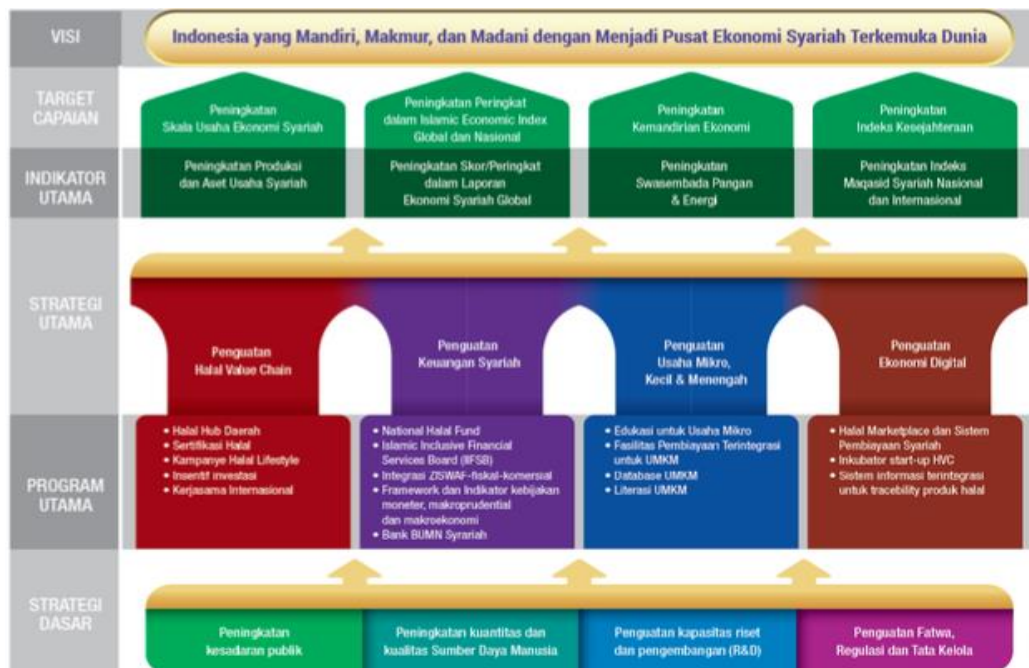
VISI

Indonesia yang Mandiri, Makmur, dan Madani dengan Menjadi Pusat Ekonomi Syariah Terkemuka Dunia

TARGET CAPAIAN

Peningkatan Skala Usaha Ekonomi Syariah

Peningkatan Peringkat dalam Islamic Economic Index Global dan Nasional

Peningkatan Kemandirian Ekonomi

Peningkatan Indeks Kesejahteraan

INDIKATOR UTAMA

Peningkatan Produksi dan Aset Usaha Syariah

Peningkatan Skor/Peringkat dalam Laporan Ekonomi Syariah Global

Peningkatan Swasembada Pangan & Energi

Peningkatan Indeks Maqasid Syariah Nasional dan Internasional

STRATEGI UTAMA

Penguatan Halal Value Chain

Penguatan Keuangan Syariah

Penguatan Usaha Mikro, Kecil & Menengah

Penguatan Ekonomi Digital

PROGRAM UTAMA

• Halal Hub Daerah
• Sertifikasi Halal
• Kampanye Halal Lifestyle
• Insentif investasi
• Kerjasama Internasional

• National Halal Fund
• Islamic Inclusive Financial Services Board (IIFSB)
• Integrasi ZISWAF-fiskal-komersial
• Framework dan Indikator kebijakan moneter, makroprudential dan makroekonomi
• Bank BUMN Syariah

• Edukasi untuk Usaha Mikro
• Fasilitas Pembiayaan Terintegrasi untuk UMKM
• Database UMKM
• Literasi UMKM

• Halal Marketplace dan Sistem Pembiayaan Syariah
• Inkubator start-up HVC
• Sistem informasi terintegrasi untuk tracebility produk halal

STRATEGI DASAR

Peningkatan kesadaran publik

Peningkatan kuantitas dan kualitas Sumber Daya Manusia

Penguatan kapasitas riset dan pengembangan (R&D)

Penguatan Fatwa, Regulasi dan Tata Kelola